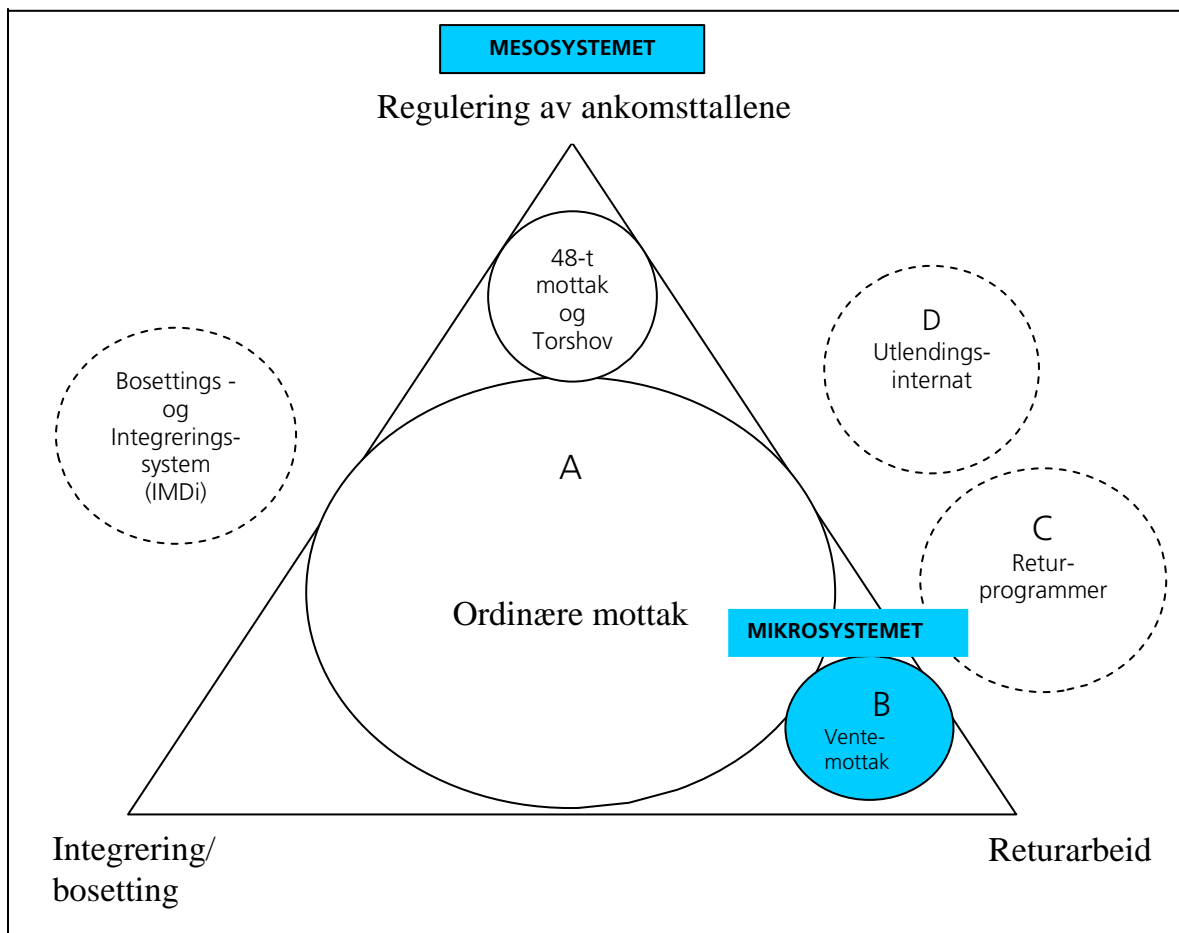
MESOSYSTEMET

Regulering av ankomsttallene

48-t mottak og Torshov

D
Utlendings-internat

Bosettings - og Integrerings-system (IMDi)

A

C
Retur-programmer

Ordinære mottak

MIKROSYSTEMET

B
Vente-mottak

Integrering/ bosetting

Returarbeid